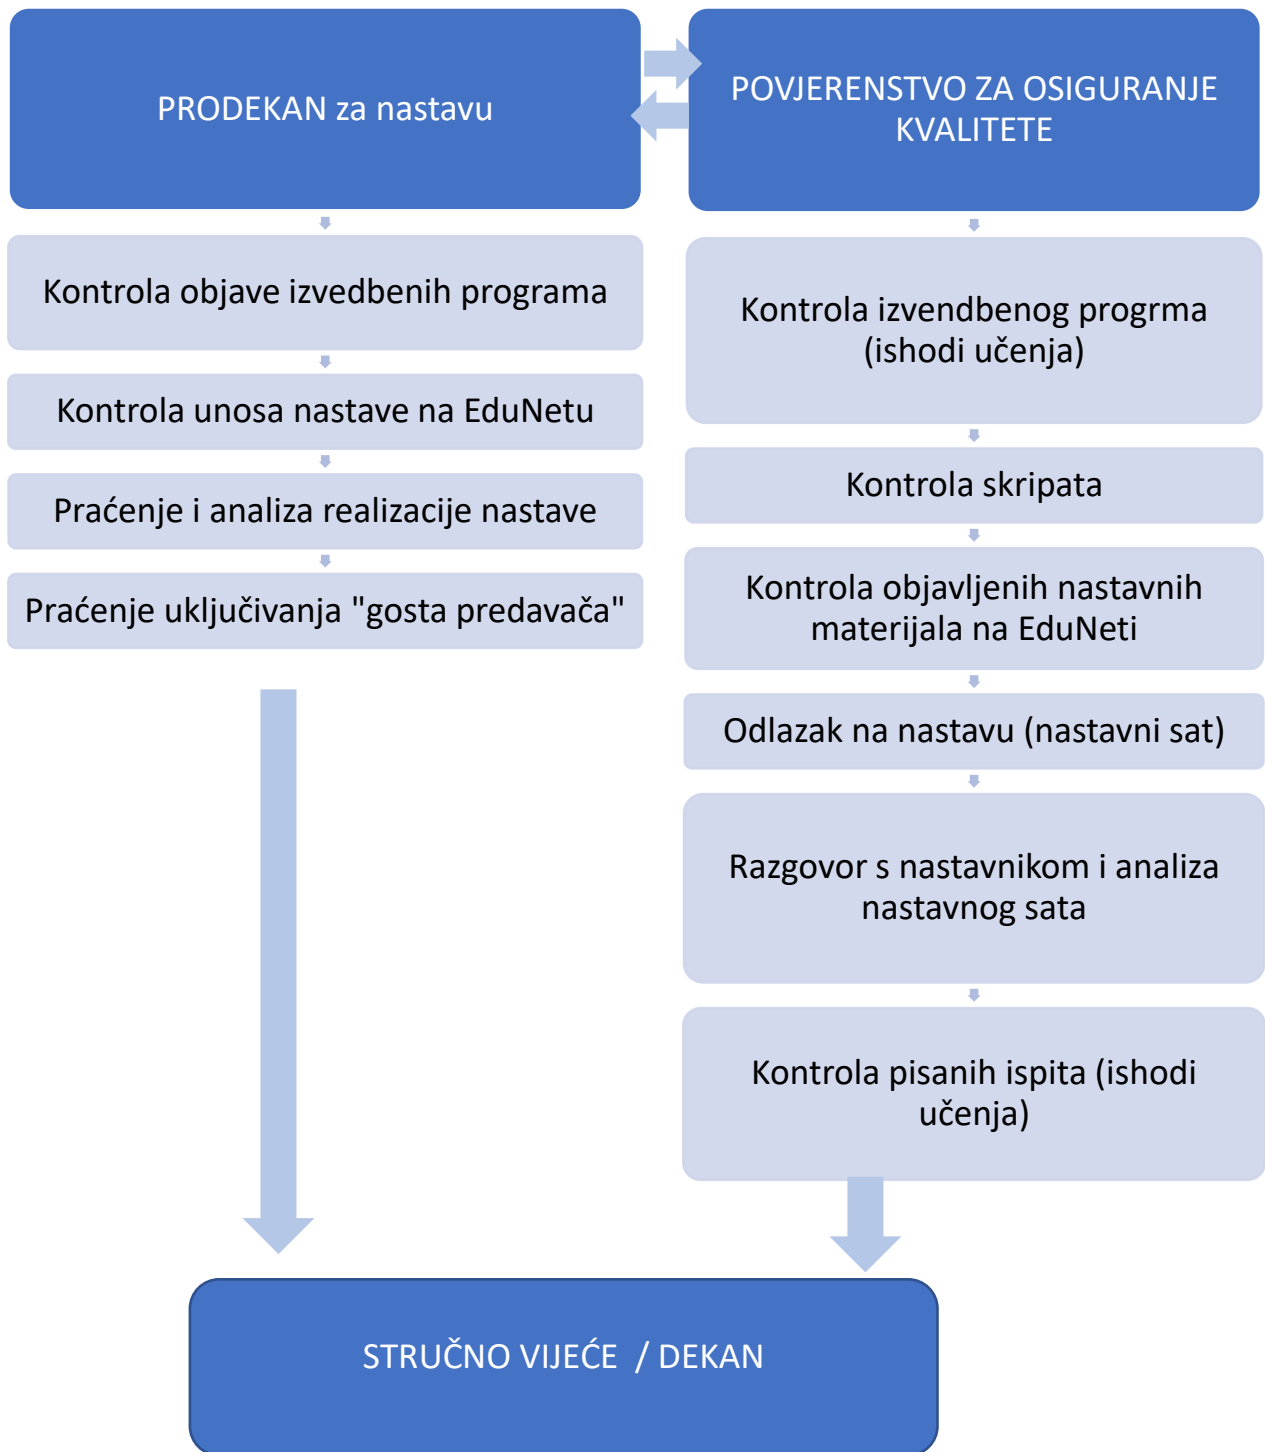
PRODEKAN za nastavu

Kontrola objave izvedbenih programa

Kontrola unosa nastave na EduNetu

Praćenje i analiza realizacije nastave

Praćenje uključivanja "gosta predavača"

POVJERENSTVO ZA OSIGURANJE KVALITETE

Kontrola izvendbenog progrma (ishodi učenja)

Kontrola skripata

Kontrola objavljenih nastavnih materijala na EduNeti

Odlazak na nastavu (nastavni sat)

Razgovor s nastavnikom i analiza nastavnog sata

Kontrola pisanih ispita (ishodi učenja)

STRUČNO VIJEĆE / DEKAN